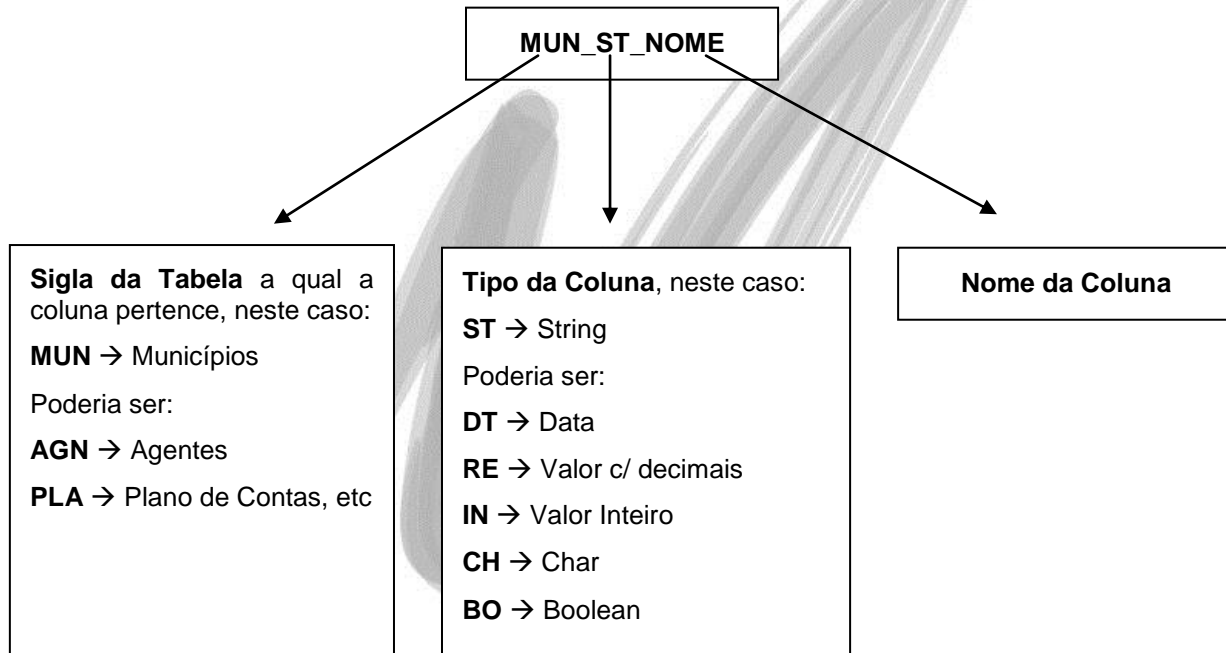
MUN_ST_NOME

**Sigla da Tabela** a qual a coluna pertence, neste caso:

**MUN** → Municípios

Poderia ser:

**AGN** → Agentes

**PLA** → Plano de Contas, etc

**Tipo da Coluna**, neste caso:

**ST** → String

Poderia ser:

**DT** → Data

**RE** → Valor c/ decimais

**IN** → Valor Inteiro

**CH** → Char

**BO** → Boolean

**Nome da Coluna**